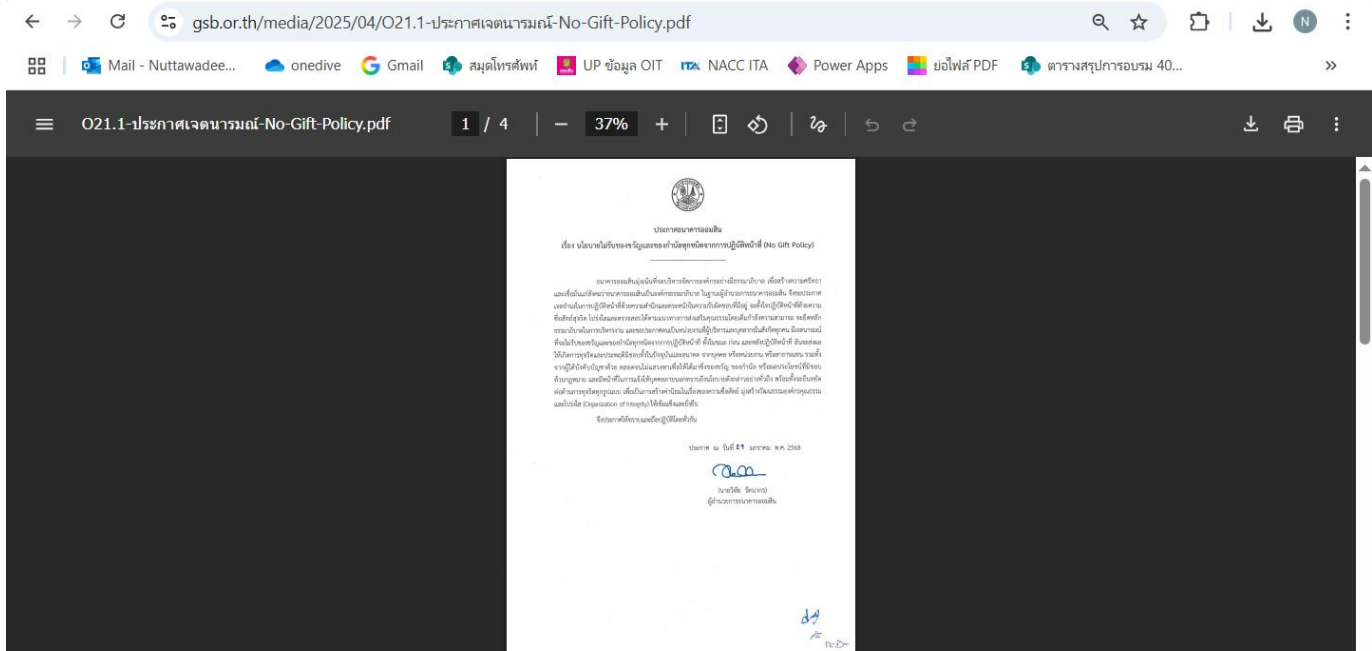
gsb.or.th/media/2025/04/O21.1-ประกาศเจตนารมณ์-No-Gift-Policy.pdf

Mail - Nuttawadee... onedive Gmail สมุดโทรศัพท์ UP ข้อมูล OIT NACC ITA Power Apps ย่อไฟล์ PDF ตารางสรุปการอบรม 40...

O21.1-ประกาศเจตนารมณ์-No-Gift-Policy.pdf 1 / 4 37%

ประกาศธนาคารออมสิน
เรื่อง นโยบายไม่รับของขวัญและของกำนัลทุกชนิดจากการปฏิบัติหน้าที่ (No Gift Policy)

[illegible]

จึงประกาศให้ทราบและถือปฏิบัติโดยทั่วกัน

ประกาศ ณ วันที่ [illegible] มกราคม พ.ศ. 2568

(นายวิทัย รัตนากร)
ผู้อำนวยการธนาคารออมสิน